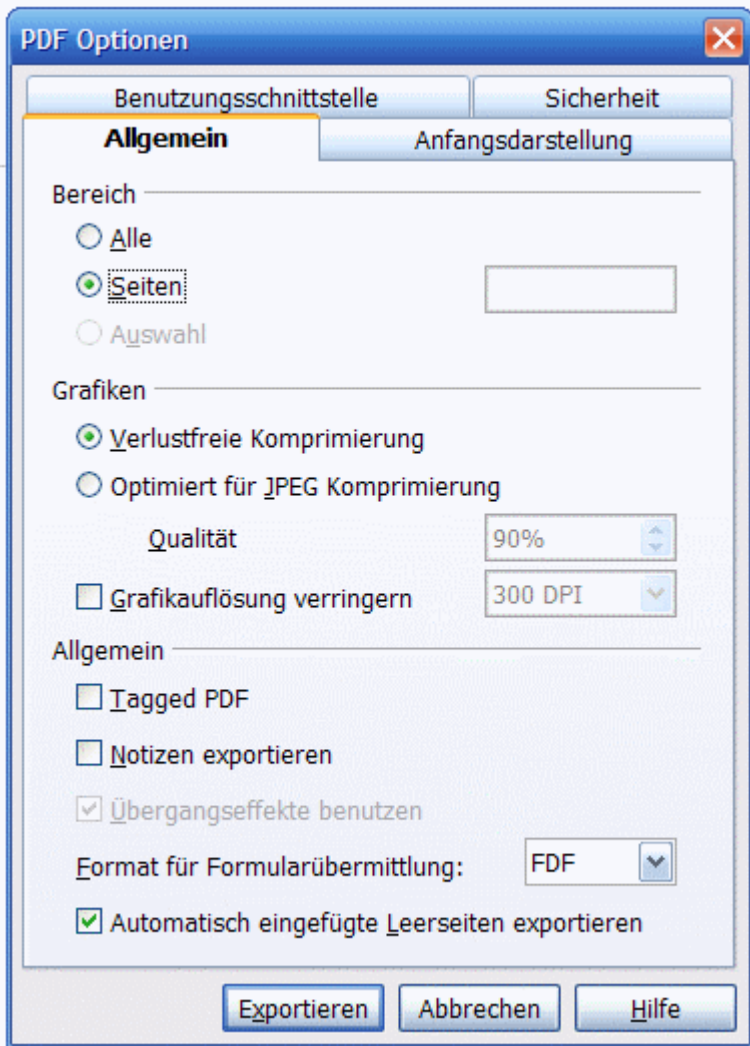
PDF Optionen

Benutzungsschnittstelle
Sicherheit
Allgemein
Anfangsdarstellung

Bereich
Alle
Seiten
Auswahl

Grafiken
Verlustfreie Komprimierung
Optimiert für JPEG Komprimierung
Qualität 90%
Grafikauflösung verringern 300 DPI

Allgemein
Tagged PDF
Notizen exportieren
Übergangseffekte benutzen
Format für Formularübermittlung: FDF
Automatisch eingefügte Leerseiten exportieren

Exportieren
Abbrechen
Hilfe